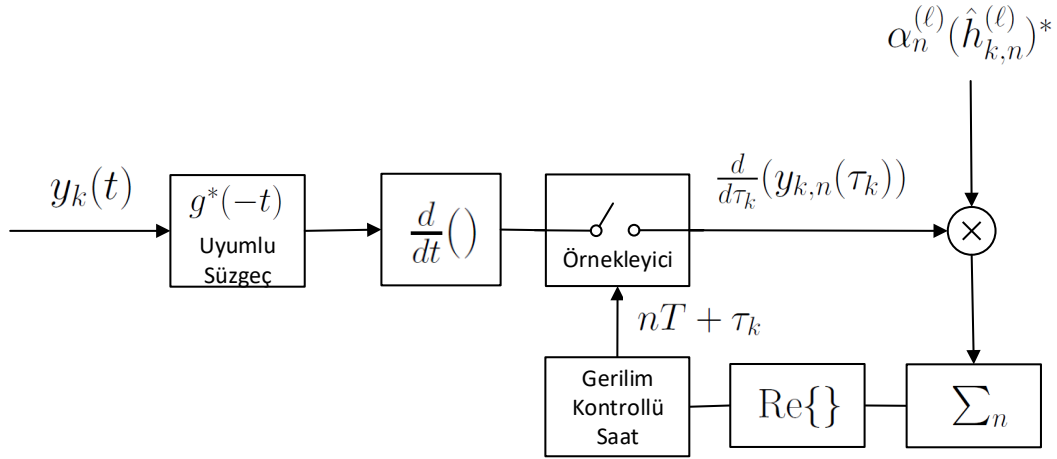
$\alpha_n^{(\ell)}(\hat{h}_{k,n}^{(\ell)})^*$

$y_k(t)$

$g^*(-t)$
Uyumlu Süzgeç

$\frac{d}{dt}()$

Örnekleyici

$\frac{d}{d\tau_k}(y_{k,n}(\tau_k))$

$\times$

$nT + \tau_k$

Gerilim Kontrollü Saat

$\mathrm{Re}\{\}$

$\sum_n$